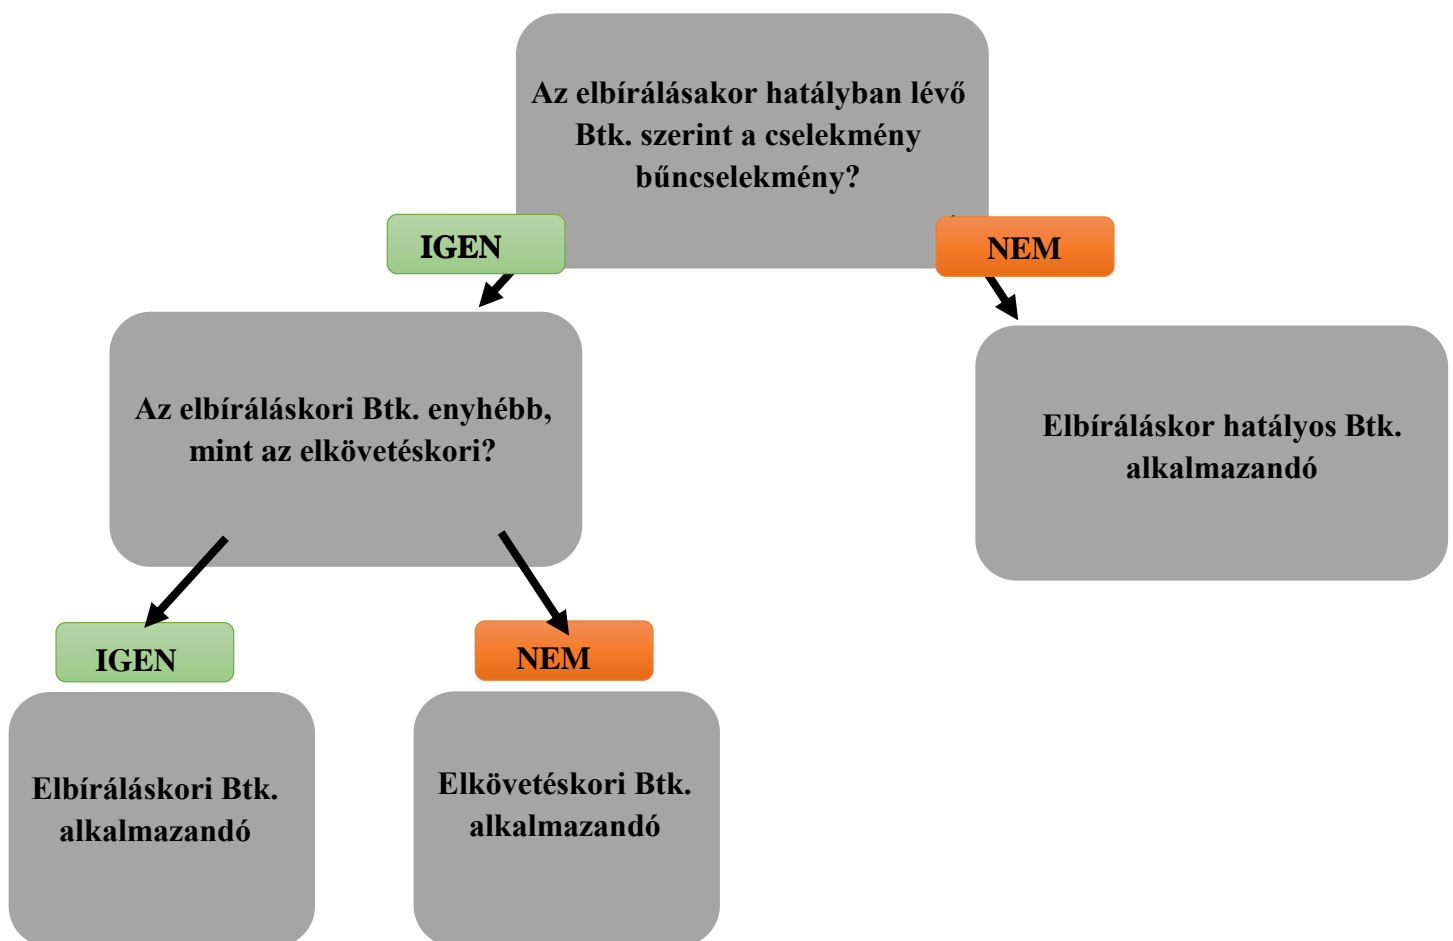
Az elbírálásakor hatályban lévő Btk. szerint a cselekmény bűncselekmény?

IGEN

NEM

Az elbíráláskori Btk. enyhébb, mint az elkövetéskori?

Elbíráláskor hatályos Btk. alkalmazandó

IGEN

NEM

Elbíráláskori Btk. alkalmazandó

Elkövetéskori Btk. alkalmazandó